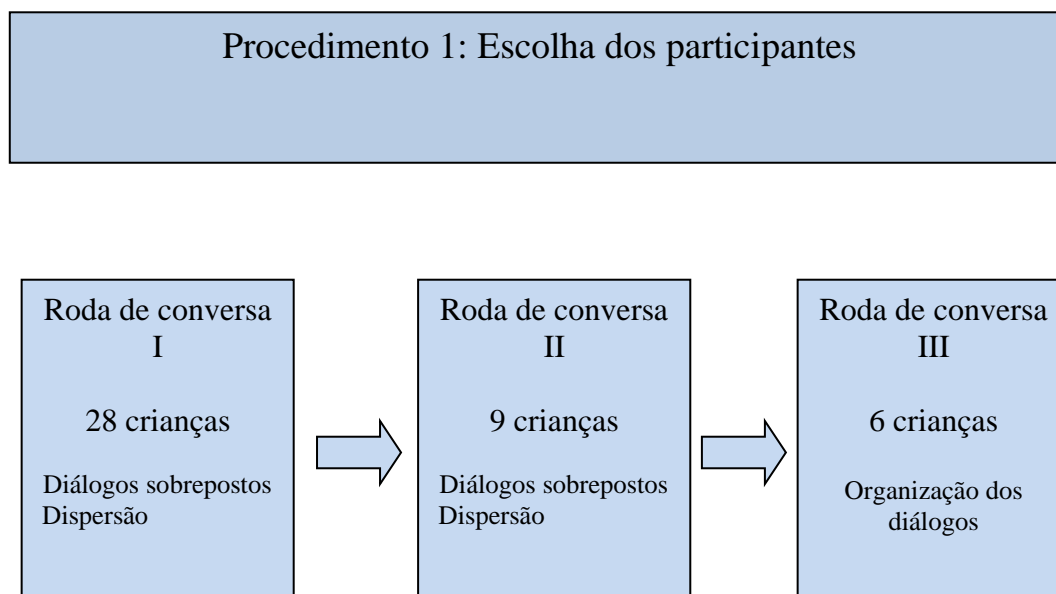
Procedimento 1: Escolha dos participantes

Roda de conversa I

28 crianças

Diálogos sobrepostos
Dispersão

Roda de conversa II

9 crianças

Diálogos sobrepostos
Dispersão

Roda de conversa III

6 crianças

Organização dos diálogos